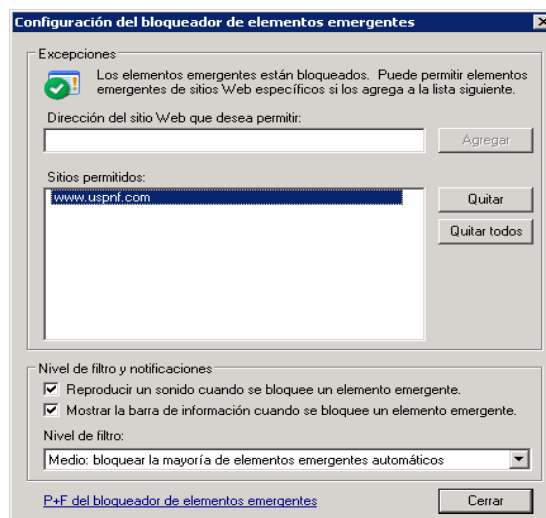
Configuración del bloqueador de elementos emergentes

Excepciones

Los elementos emergentes están bloqueados. Puede permitir elementos emergentes de sitios Web específicos si los agrega a la lista siguiente.

Dirección del sitio Web que desea permitir:

Agregar

Sitios permitidos:

www.uspnf.com

Quitar

Quitar todos

Nivel de filtro y notificaciones

Reproducir un sonido cuando se bloquee un elemento emergente.

Mostrar la barra de información cuando se bloquee un elemento emergente.

Nivel de filtro:

Medio: bloquear la mayoría de elementos emergentes automáticos

P+F del bloqueador de elementos emergentes

Cerrar